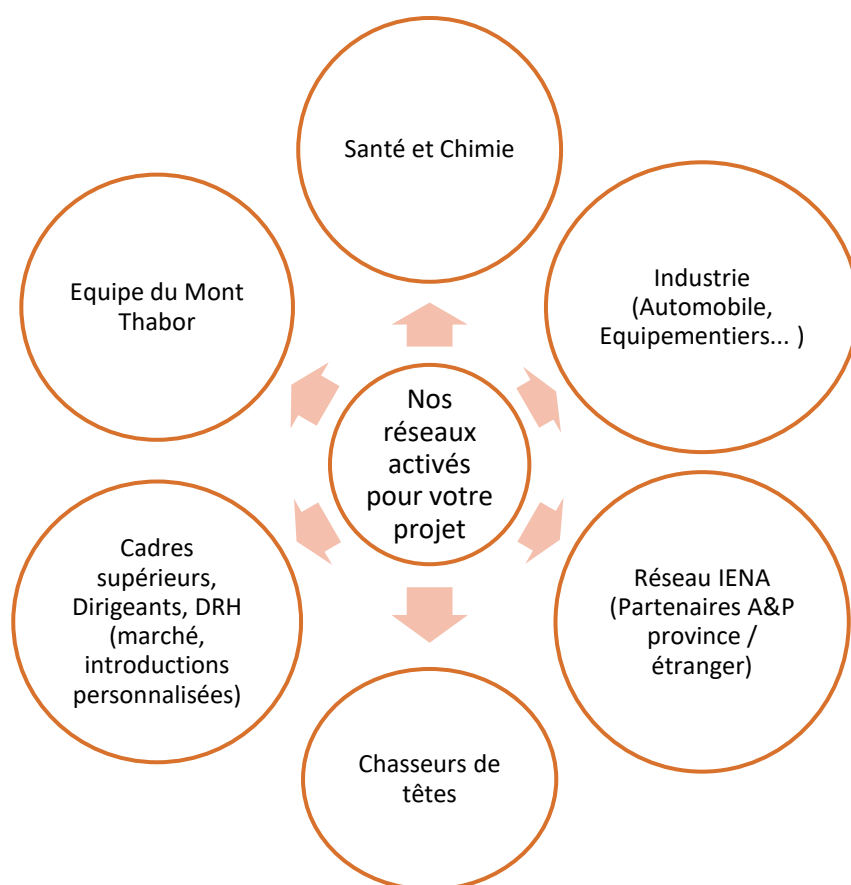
Nos réseaux activés pour votre projet

Santé et Chimie

Industrie (Automobile, Equipementiers... )

Réseau IENA (Partenaires A&P province / étranger)

Chasseurs de têtes

Cadres supérieurs, Dirigeants, DRH (marché, introductions personnalisées)

Equipe du Mont Thabor